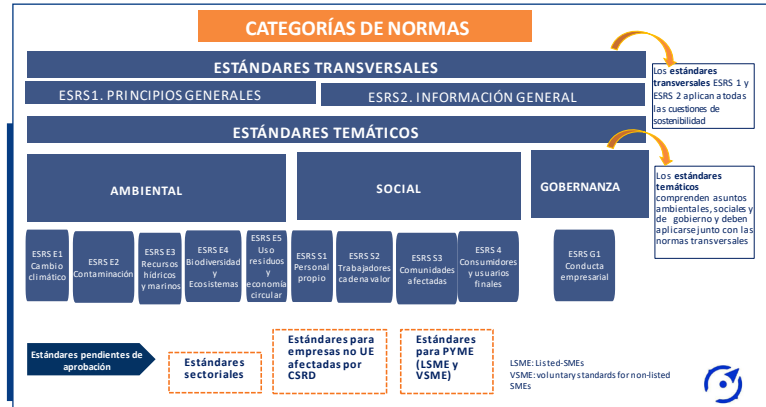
CATEGORÍAS DE NORMAS

ESTÁNDARES TRANSVERSALES

ESRS1. PRINCIPIOS GENERALES

ESRS2. INFORMACIÓN GENERAL

Los estándares transversales ESRS 1 y ESRS 2 aplican a todas las cuestiones de sostenibilidad

ESTÁNDARES TEMÁTICOS

Los estándares temáticos comprenden asuntos ambientales, sociales y de gobierno y deben aplicarse junto con las normas transversales

AMBIENTAL

SOCIAL

GOBERNANZA

ESRS E1 Cambio climático

ESRS E2 Contaminación

ESRS E3 Recursos hídricos y marinos

ESRS E4 Biodiversidad y Ecosistemas

ESRS E5 Uso residuos y economía circular

ESRS S1 Personal propio

ESRS S2 Trabajadores cadena valor

ESRS S3 Comunidades afectadas

ESRS 4 Consumidores y usuarios finales

ESRS G1 Conducta empresarial

Estándares pendientes de aprobación

Estándares sectoriales

Estándares para empresas no UE afectadas por CSRD

Estándares para PYME (LSME y VSME)

LSME: Listed-SMEs
VSME: voluntary standards for non-listed SMEs